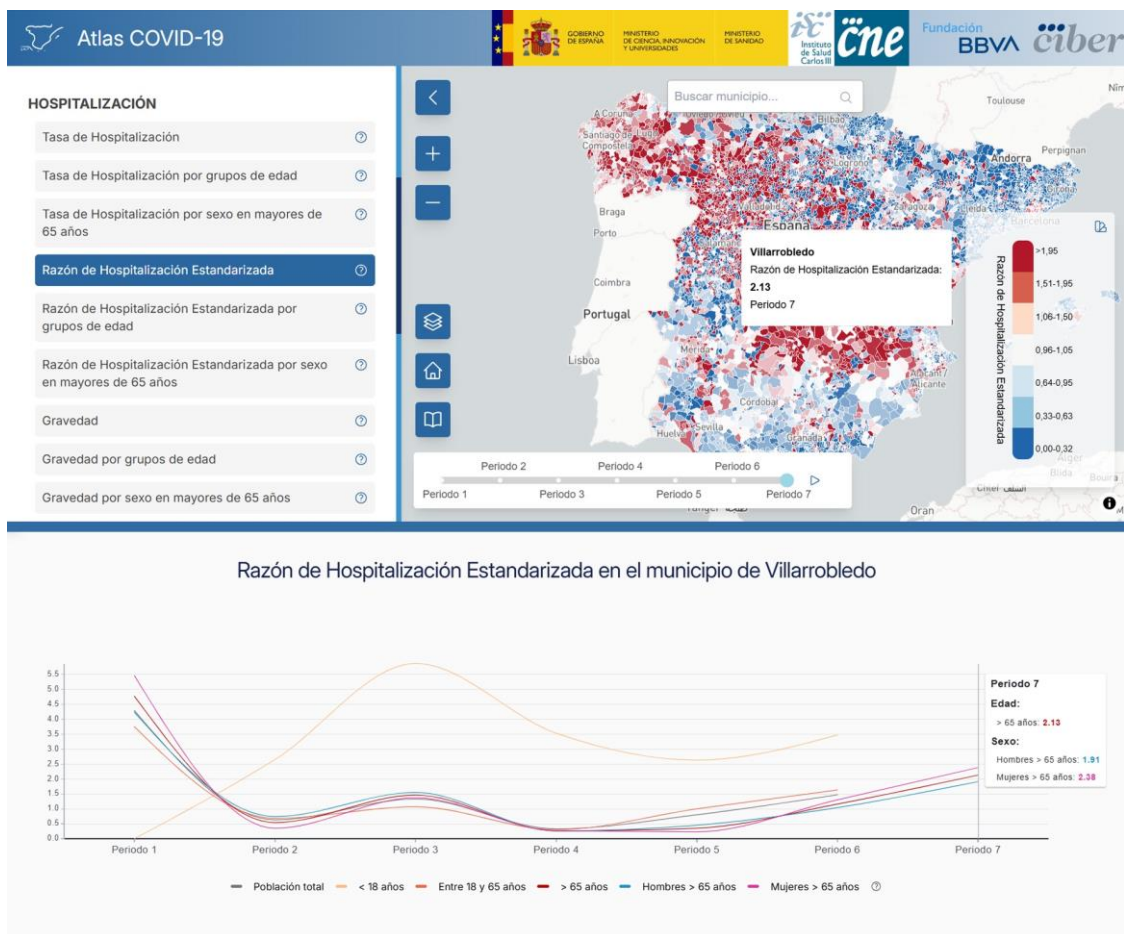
Atlas COVID-19

GOBIERNO DE ESPAÑA MINISTERIO DE CIENCIA, INNOVACIÓN Y UNIVERSIDADES MINISTERIO DE SANIDAD

Instituto de Salud Carlos III cne Fundación BBVA ciber

HOSPITALIZACIÓN

Tasa de Hospitalización

Tasa de Hospitalización por grupos de edad

Tasa de Hospitalización por sexo en mayores de 65 años

Razón de Hospitalización Estandarizada

Razón de Hospitalización Estandarizada por grupos de edad

Razón de Hospitalización Estandarizada por sexo en mayores de 65 años

Gravedad

Gravedad por grupos de edad

Gravedad por sexo en mayores de 65 años

Buscar municipio...

Toulouse
Perpignan
Andorra
A Coruña
Santiago de Compostela
Bilbao
Logroño
Braga
Porto
España
Coimbra
Portugal
Lisboa
Mérida
Córdoba
Sevilla
Huelva
Granada
Alicante
Oran
Tanger

Villarrobledo
Razón de Hospitalización Estandarizada: 2.13
Periodo 7

Razón de Hospitalización Estandarizada
>1,95
1,51-1,95
1,06-1,50
0,96-1,05
0,64-0,95
0,33-0,63
0,00-0,32

Periodo 1 Periodo 2 Periodo 3 Periodo 4 Periodo 5 Periodo 6 Periodo 7

Razón de Hospitalización Estandarizada en el municipio de Villarrobledo

5.5
5.0
4.5
4.0
3.5
3.0
2.5
2.0
1.5
1.0
0.5
0.0

Periodo 1 Periodo 2 Periodo 3 Periodo 4 Periodo 5 Periodo 6 Periodo 7

Periodo 7
Edad:
> 65 años: 2.13
Sexo:
Hombres > 65 años: 1.91
Mujeres > 65 años: 2.38

Población total < 18 años Entre 18 y 65 años > 65 años Hombres > 65 años Mujeres > 65 años